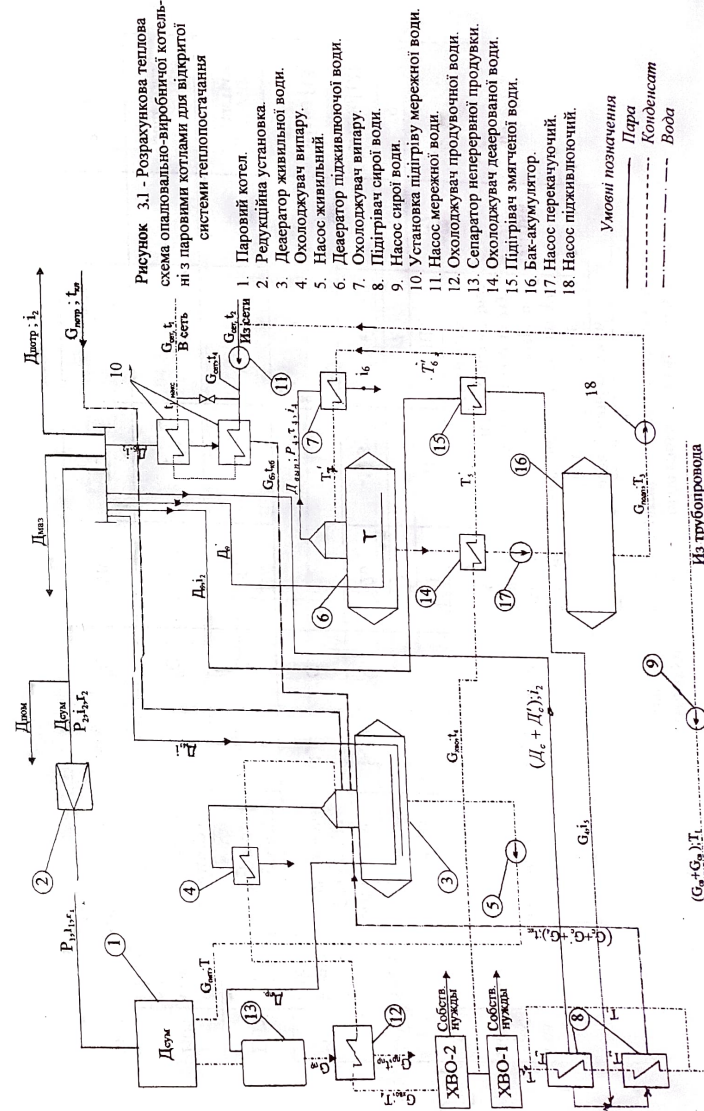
Рисунок 3.1 - Розрахункова теплова схема опалювально-виробничої котельні з паровими котлами для відкритої системи теплопостачання

1. Паровий котел.
2. Редукційна установка.
3. Деаератор живильної води.
4. Охолоджувач випару.
5. Насос живильний.
6. Деаератор підживлюючої води.
7. Охолоджувач випару.
8. Підігрівач сирої води.
9. Насос сирої води.
10. Установка підігріву мережної води.
11. Насос мережної води.
12. Охолоджувач продувочної води.
13. Сепаратор неперервної продувки.
14. Охолоджувач деаерованої води.
15. Підігрівач змягченої води.
16. Бак-акумулятор.
17. Насос перекачуючий.
18. Насос підживлюючий.

Умовні позначення
Пара
Конденсат
Вода

$Д_{сум}$
$P_1, i_1, r_1$
$Д_{пром}$
$Д_{сум}$
$P_2, i_2, r_2$
$Д_{маз}$
$Д_{потр}; i_2$
$G_{потр}; t_{гв}$
$G_{сет}, t_1$
В сеть
$G_{сет}, t_2$
Из сети
$G_{сет}, t_4$
$t_{смес}$
$G_{6}, i_{6}$
$Д_{вып}; P_4; \tau_4; i_4$
$Д_c$
$Д_6, i_2$
$T_7'$
$T_5'$
$T_5$
$i_6$
$G_{подп}; T_3$
$G_{хво}, t_4$
$(Д_c + Д_c'); i_2$
$G_6, i_3$
$G_{нп}, T$
$Д_{пр}$
$G_{пр}, t_{пр}$
$G_{пр}$
$(G_c + G_c' + G_r); t_{пс}$
$(G_{сн} + G_{сн}); T_1$
$G_{хво}, T_1$
ХВО-2
ХВО-1
Собств. нужды
Собств. нужды
$T_1$
$T_2$
Из трубопровода
1
2
3
4
5
6
7
8
9
10
11
12
13
14
15
16
17
18